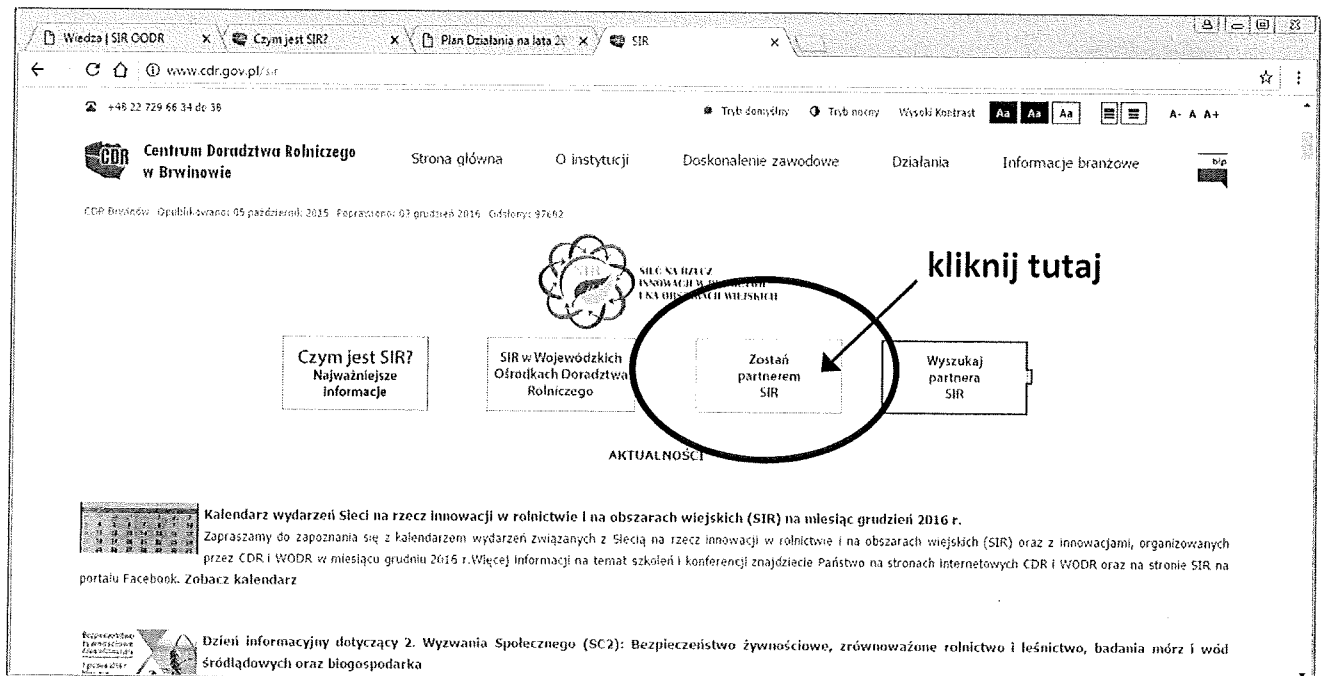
Wiedza | SIR CODR
Czym jest SIR?
Plan Działania na lata 2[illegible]
SIR

www.cdr.gov.pl/sir

+48 22 729 66 34 do 38

Tryb domyślny Tryb nocny Wysoki Kontrast Aa Aa Aa A- A A+

Centrum Doradztwa Rolniczego w Brwinowie

Strona główna O instytucji Doskonalenie zawodowe Działania Informacje branżowe

bip

CDR Brwinów Opublikowano: 05 październik 2015 Poprawiono: 03 grudzień 2016 Odsłony: 97662

SIEĆ NA RZECZ INNOWACJI W ROLNICTWIE I NA OBSZARACH WIEJSKICH

kliknij tutaj

Czym jest SIR? Najważniejsze informacje

SIR w Wojewódzkich Ośrodkach Doradztwa Rolniczego

Zostań partnerem SIR

Wyszukaj partnera SIR

AKTUALNOŚCI

Kalendarz wydarzeń Sieci na rzecz innowacji w rolnictwie i na obszarach wiejskich (SIR) na miesiąc grudzień 2016 r.

Zapraszamy do zapoznania się z kalendarzem wydarzeń związanych z Siecią na rzecz innowacji w rolnictwie i na obszarach wiejskich (SIR) oraz z innowacjami, organizowanych przez CDR i WODR w miesiącu grudniu 2016 r.Więcej informacji na temat szkoleń i konferencji znajdziecie Państwo na stronach internetowych CDR i WODR oraz na stronie SIR na portalu Facebook. Zobacz kalendarz

Dzień informacyjny dotyczący 2. Wyzwania Społecznego (SC2): Bezpieczeństwo żywnościowe, zrównoważone rolnictwo i leśnictwo, badania mórz i wód śródlądowych oraz biogospodarka